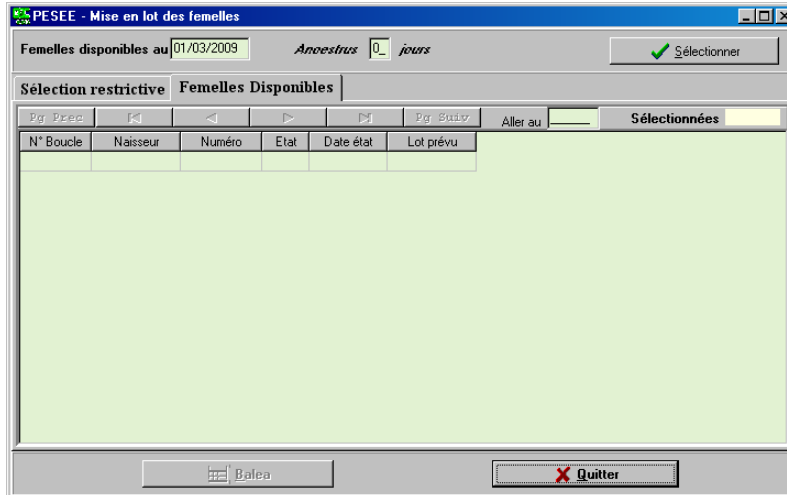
PESEE - Mise en lot des femelles

Femelles disponibles au 01/03/2009 Anoestrus 0_ jours Sélectionner

Sélection restrictive Femelles Disponibles

Pg Prec Pg Suiv Aller au Sélectionnées

| N° Boucle | Naisseur | Numéro | Etat | Date état | Lot prévu |
|---|---|---|---|---|---|
| | | | | | |

Balea Quitter